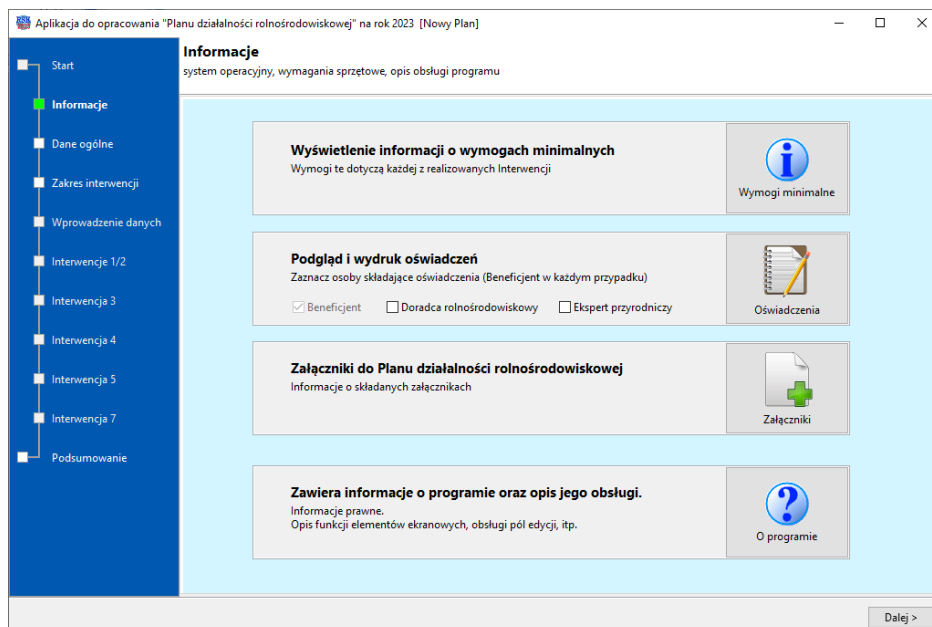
Aplikacja do opracowania "Planu działalności rolnośrodowiskowej" na rok 2023 [Nowy Plan]

Start
Informacje
Dane ogólne
Zakres interwencji
Wprowadzenie danych
Interwencje 1/2
Interwencja 3
Interwencja 4
Interwencja 5
Interwencja 7
Podsumowanie

Informacje
system operacyjny, wymagania sprzętowe, opis obsługi programu

Wyświetlenie informacji o wymogach minimalnych
Wymogi te dotyczą każdej z realizowanych Interwencji
Wymogi minimalne

Podgląd i wydruk oświadczeń
Zaznacz osoby składające oświadczenia (Beneficjent w każdym przypadku)
Beneficjent
Doradca rolnośrodowiskowy
Ekspert przyrodniczy
Oświadczenia

Załączniki do Planu działalności rolnośrodowiskowej
Informacje o składanych załącznikach
Załączniki

Zawiera informacje o programie oraz opis jego obsługi.
Informacje prawne.
Opis funkcji elementów ekranowych, obsługi pól edycji, itp.
O programie

Dalej >